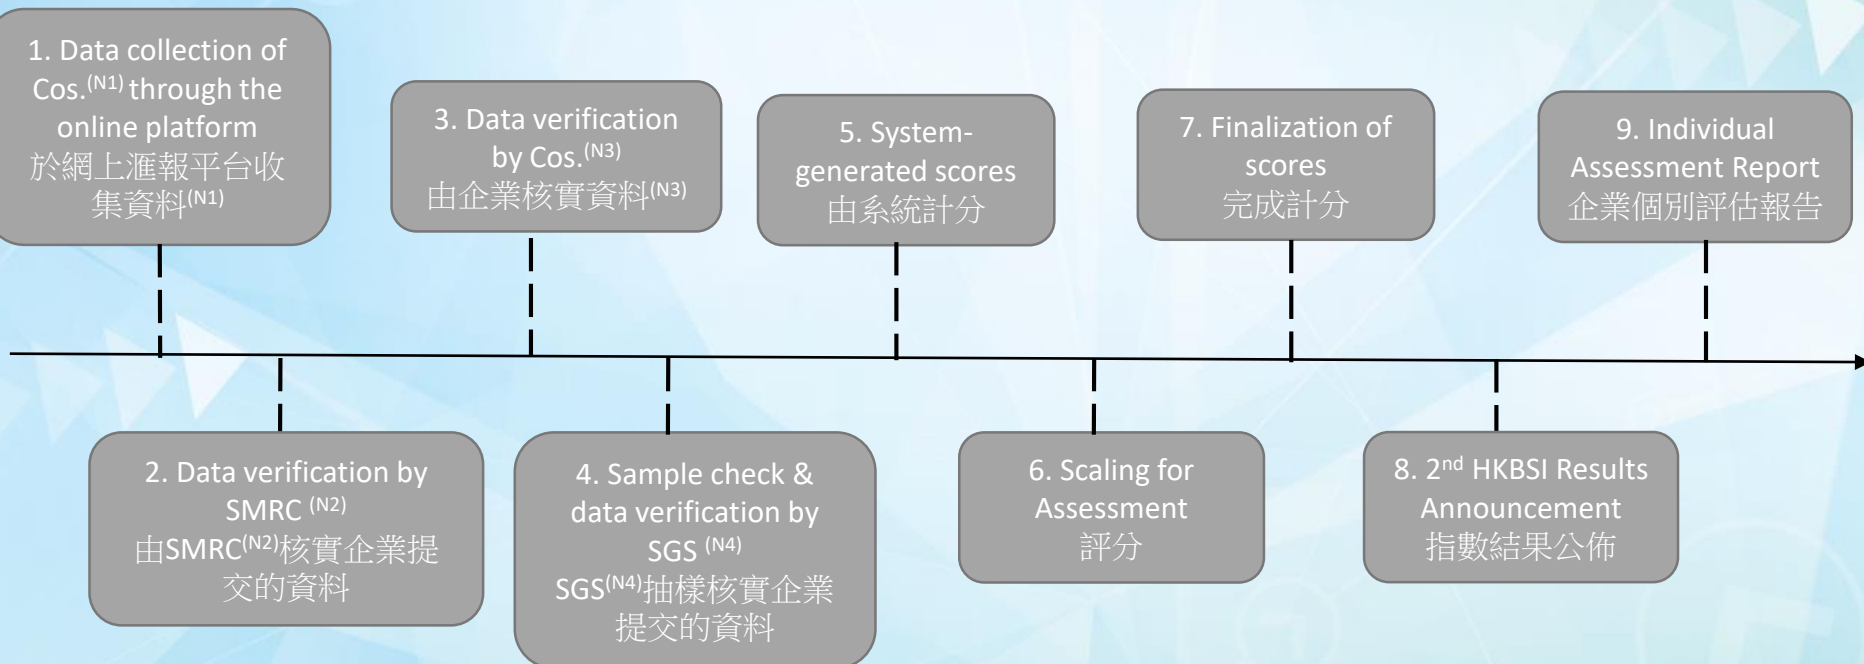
1. Data collection of Cos.$^{(N1)}$ through the online platform
於網上滙報平台收集資料$^{(N1)}$

2. Data verification by SMRC $^{(N2)}$
由SMRC$^{(N2)}$核實企業提交的資料

3. Data verification by Cos.$^{(N3)}$
由企業核實資料$^{(N3)}$

4. Sample check & data verification by SGS $^{(N4)}$
SGS$^{(N4)}$抽樣核實企業提交的資料

5. System-generated scores
由系統計分

6. Scaling for Assessment
評分

7. Finalization of scores
完成計分

8. 2$^{nd}$ HKBSI Results Announcement
指數結果公佈

9. Individual Assessment Report
企業個別評估報告